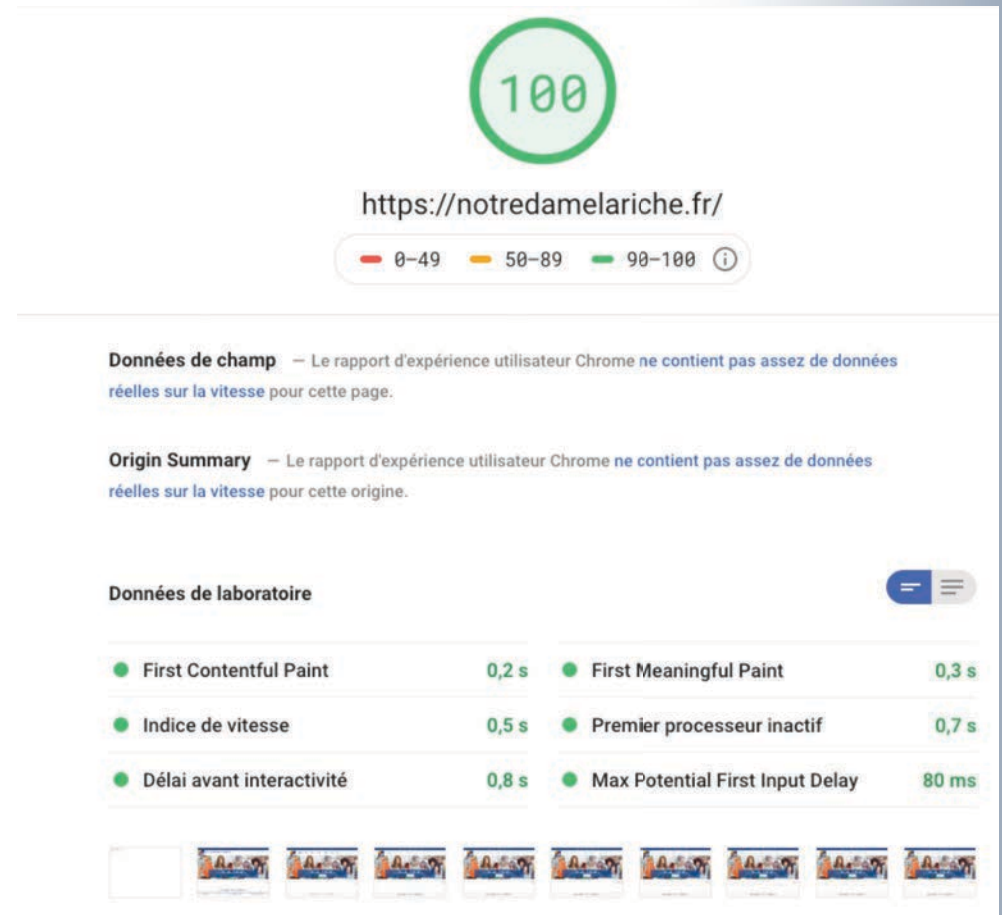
100

https://notredamelariche.fr/

0-49 50-89 90-100 ⓘ

Données de champ — Le rapport d'expérience utilisateur Chrome ne contient pas assez de données réelles sur la vitesse pour cette page.

Origin Summary — Le rapport d'expérience utilisateur Chrome ne contient pas assez de données réelles sur la vitesse pour cette origine.

Données de laboratoire

| First Contentful Paint | 0,2 s | First Meaningful Paint | 0,3 s |
|---|---|---|---|
| Indice de vitesse | 0,5 s | Premier processeur inactif | 0,7 s |
| Délai avant interactivité | 0,8 s | Max Potential First Input Delay | 80 ms |